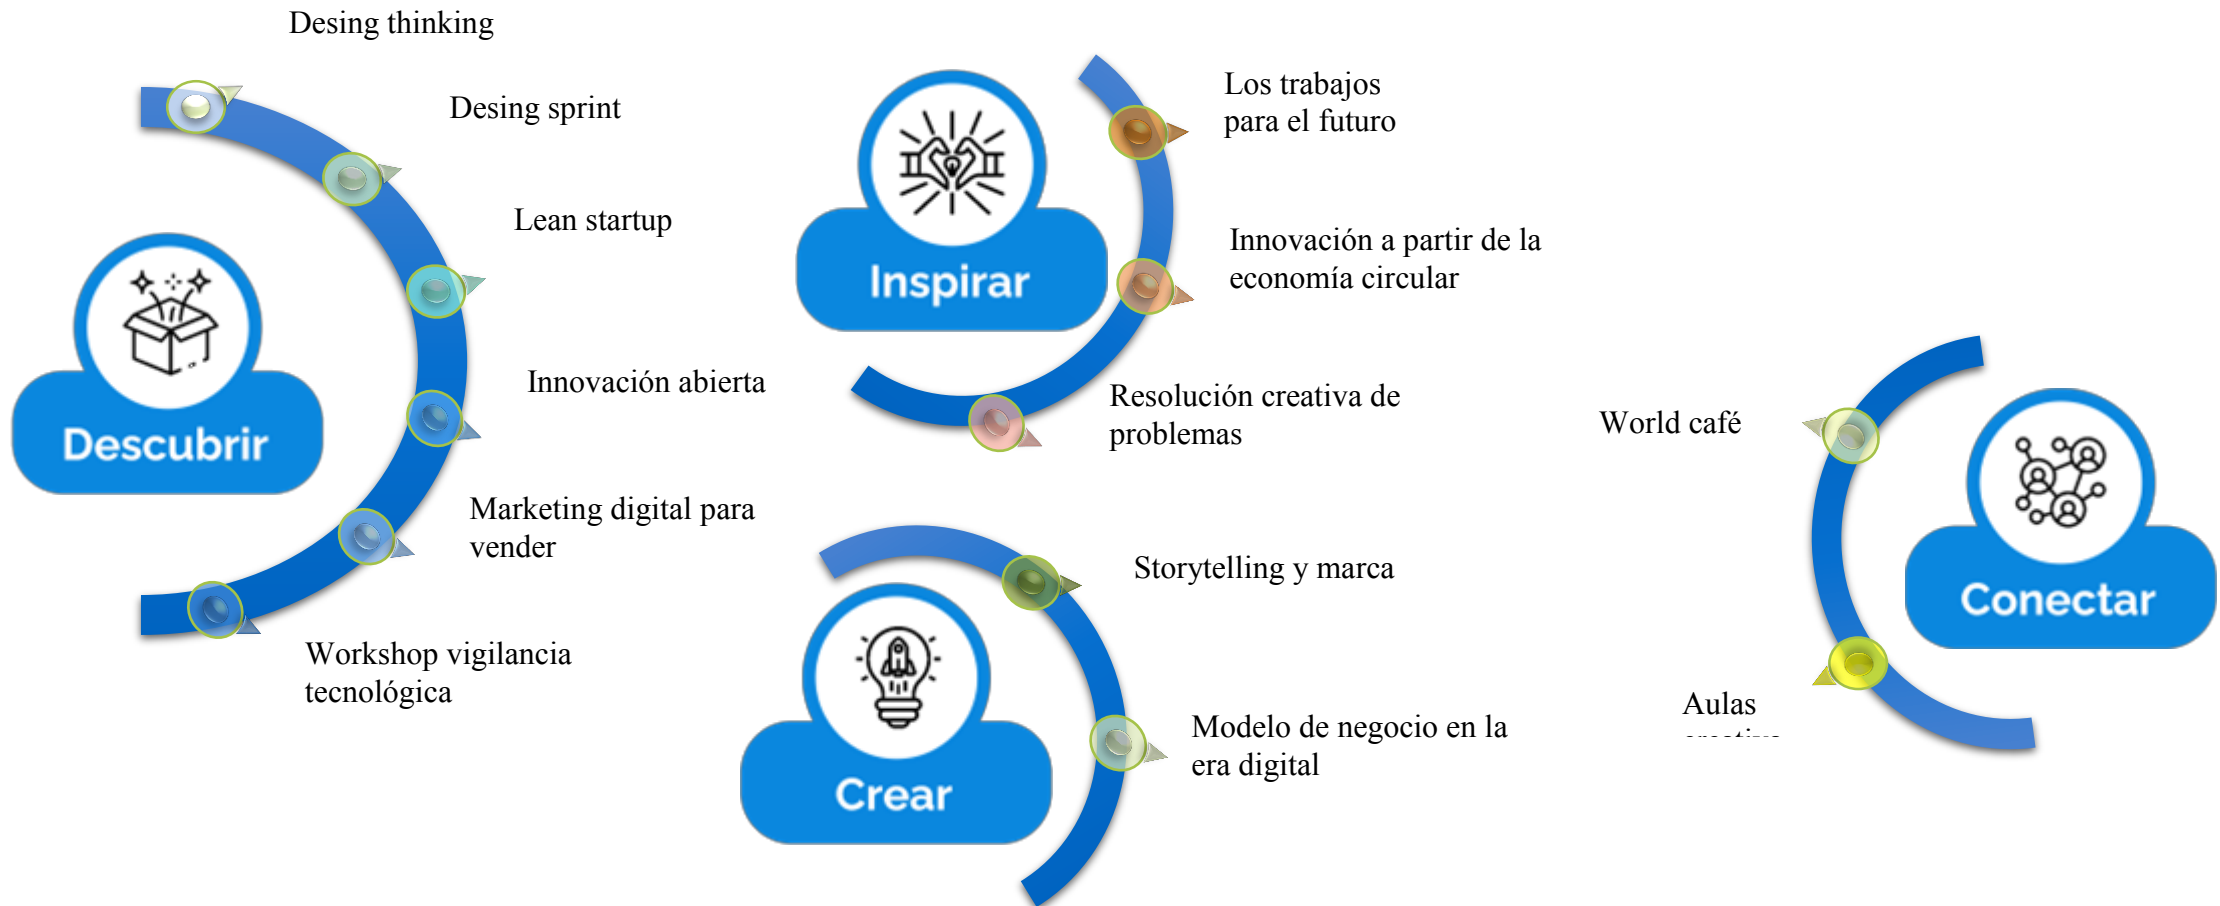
Desing thinking

Desing sprint

Lean startup

Innovación abierta

Marketing digital para vender

Workshop vigilancia tecnológica

Descubrir

Inspirar

Los trabajos para el futuro

Innovación a partir de la economía circular

Resolución creativa de problemas

Crear

Storytelling y marca

Modelo de negocio en la era digital

World café

Aulas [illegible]

Conectar